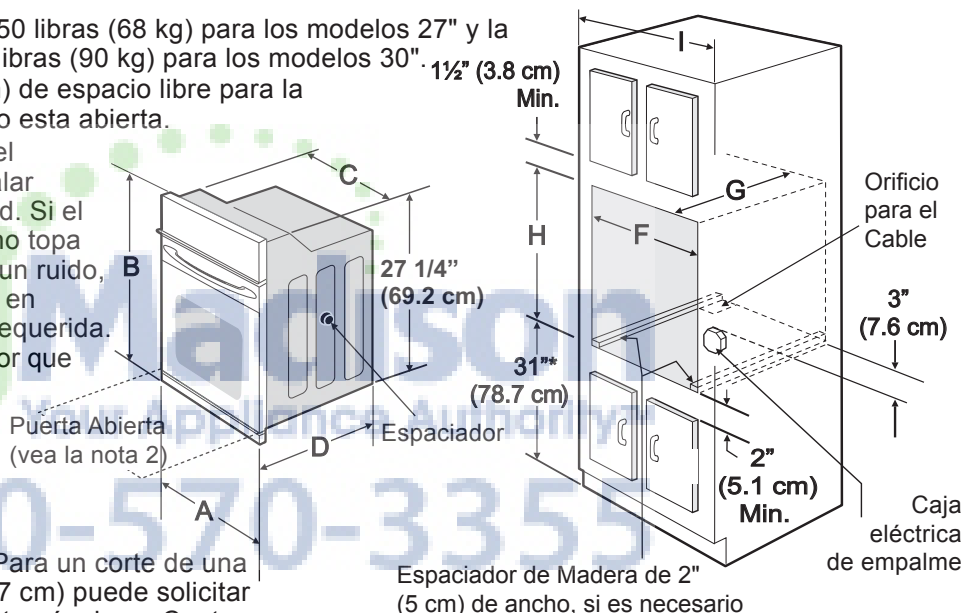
50 libras (68 kg) para los modelos 27" y la libras (90 kg) para los modelos 30".

) de espacio libre para la o esta abierta.

el alar d. Si el no topa un ruido, en equerida. or que

Para un corte de una 7 cm) puede solicitar

C

B

27 1/4" (69.2 cm)

Espaciador

Puerta Abierta (vea la nota 2)

D

A

1½" (3.8 cm) Min.

I

G

H

F

31"* (78.7 cm)

Orificio para el Cable

3" (7.6 cm)

2" (5.1 cm) Min.

Caja eléctrica de empalme

Espaciador de Madera de 2" (5 cm) de ancho, si es necesario

Madison
Your Appliance Authority!
0-570-3355